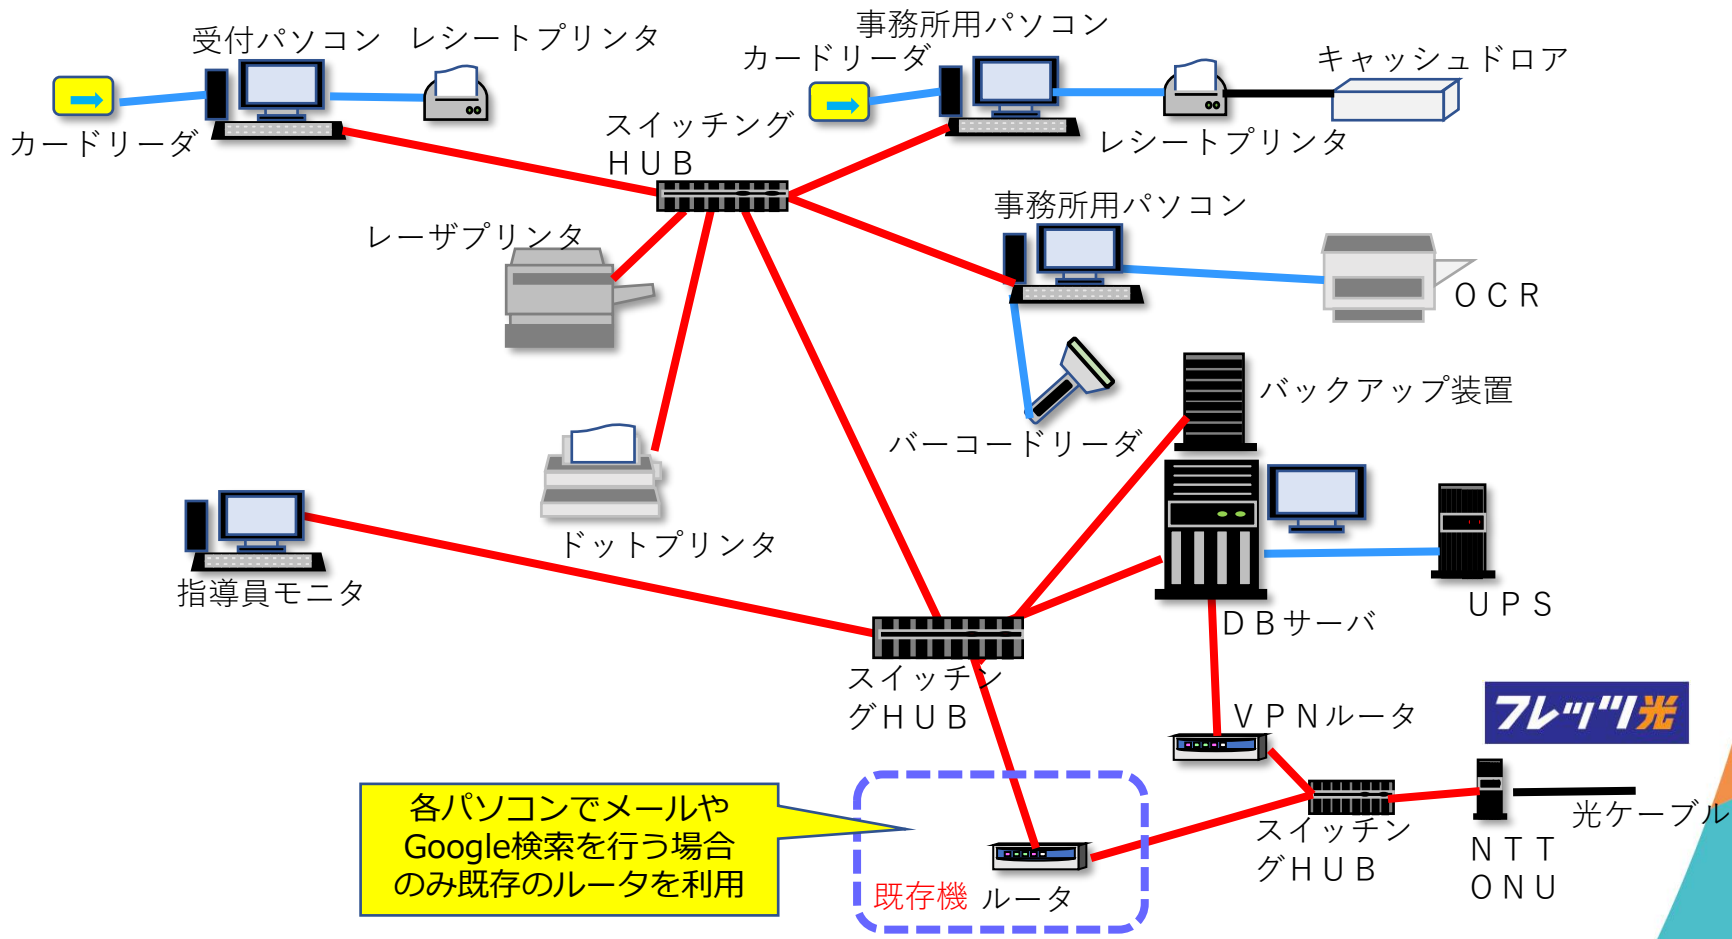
受付パソコン　レシートプリンタ

カードリーダ

事務所用パソコン

カードリーダ

キャッシュドロア

レシートプリンタ

スイッチング
ＨＵＢ

レーザプリンタ

事務所用パソコン

ＯＣＲ

バックアップ装置

バーコードリーダ

ドットプリンタ

指導員モニタ

ＤＢサーバ

ＵＰＳ

スイッチン
グＨＵＢ

ＶＰＮルータ

フレッツ光

各パソコンでメールや
Google検索を行う場合
のみ既存のルータを利用

既存機　ルータ

スイッチン
グＨＵＢ

ＮＴＴ
ＯＮＵ

光ケーブル